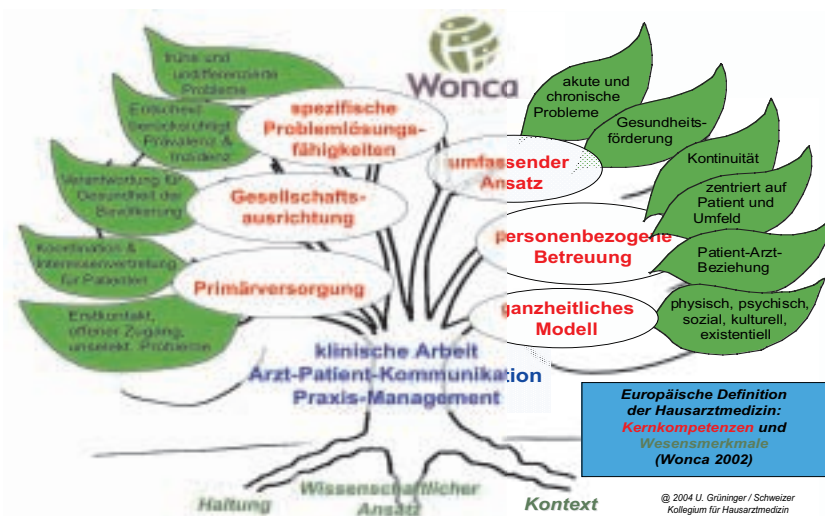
Wonca

frühe und undifferenzierte Probleme

Entscheid berücksichtigt Prävalenz & Inzidenz

Verantwortung für Gesundheit der Bevölkerung

Koordination & Interessenvertretung für Patienten

Erstkontakt, offener Zugang, unselekt. Probleme

spezifische Problemlösungsfähigkeiten

Gesellschaftsausrichtung

Primärversorgung

akute und chronische Probleme

Gesundheitsförderung

Kontinuität

zentriert auf Patient und Umfeld

Patient-Arzt-Beziehung

physisch, psychisch, sozial, kulturell, existentiell

umfassender Ansatz

personenbezogene Betreuung

ganzheitliches Modell

klinische Arbeit
Arzt-Patient-Kommunikation
Praxis-Management

Europäische Definition der Hausarztmedizin: Kernkompetenzen und Wesensmerkmale (Wonca 2002)

Haltung

Wissenschaftlicher Ansatz

Kontext

@ 2004 U. Grüninger / Schweizer Kollegium für Hausarztmedizin